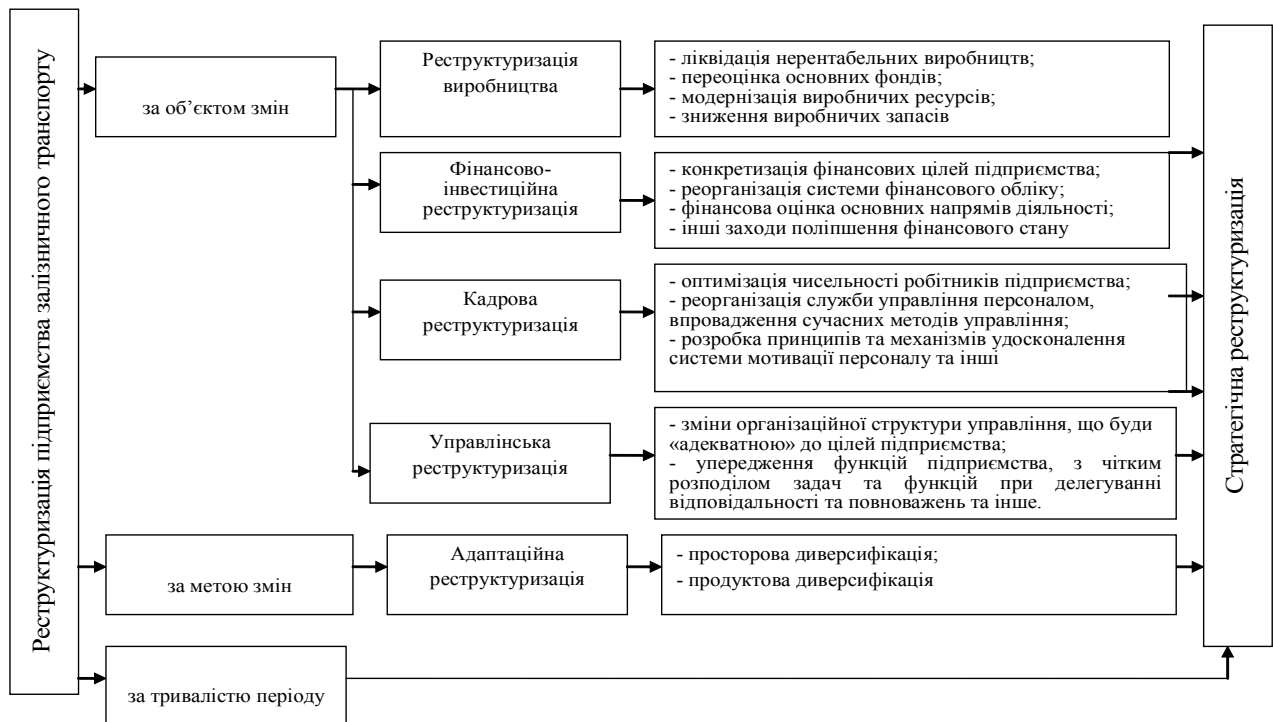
Реструктуризація підприємства залізничного транспорту

за об'єктом змін

Реструктуризація виробництва

- ліквідація нерентабельних виробництв;
- переоцінка основних фондів;
- модернізація виробничих ресурсів;
- зниження виробничих запасів

Фінансово-інвестиційна реструктуризація

- конкретизація фінансових цілей підприємства;
- реорганізація системи фінансового обліку;
- фінансова оцінка основних напрямів діяльності;
- інші заходи поліпшення фінансового стану

Кадрова реструктуризація

- оптимізація чисельності робітників підприємства;
- реорганізація служби управління персоналом, впровадження сучасних методів управління;
- розробка принципів та механізмів удосконалення системи мотивації персоналу та інші

Управлінська реструктуризація

- зміни організаційної структури управління, що буди «адекватною» до цілей підприємства;
- упередження функцій підприємства, з чітким розподілом задач та функцій при делегуванні відповідальності та повноважень та інше.

за метою змін

Адаптаційна реструктуризація

- просторова диверсифікація;
- продуктова диверсифікація

за тривалістю періоду

Стратегічна реструктуризація